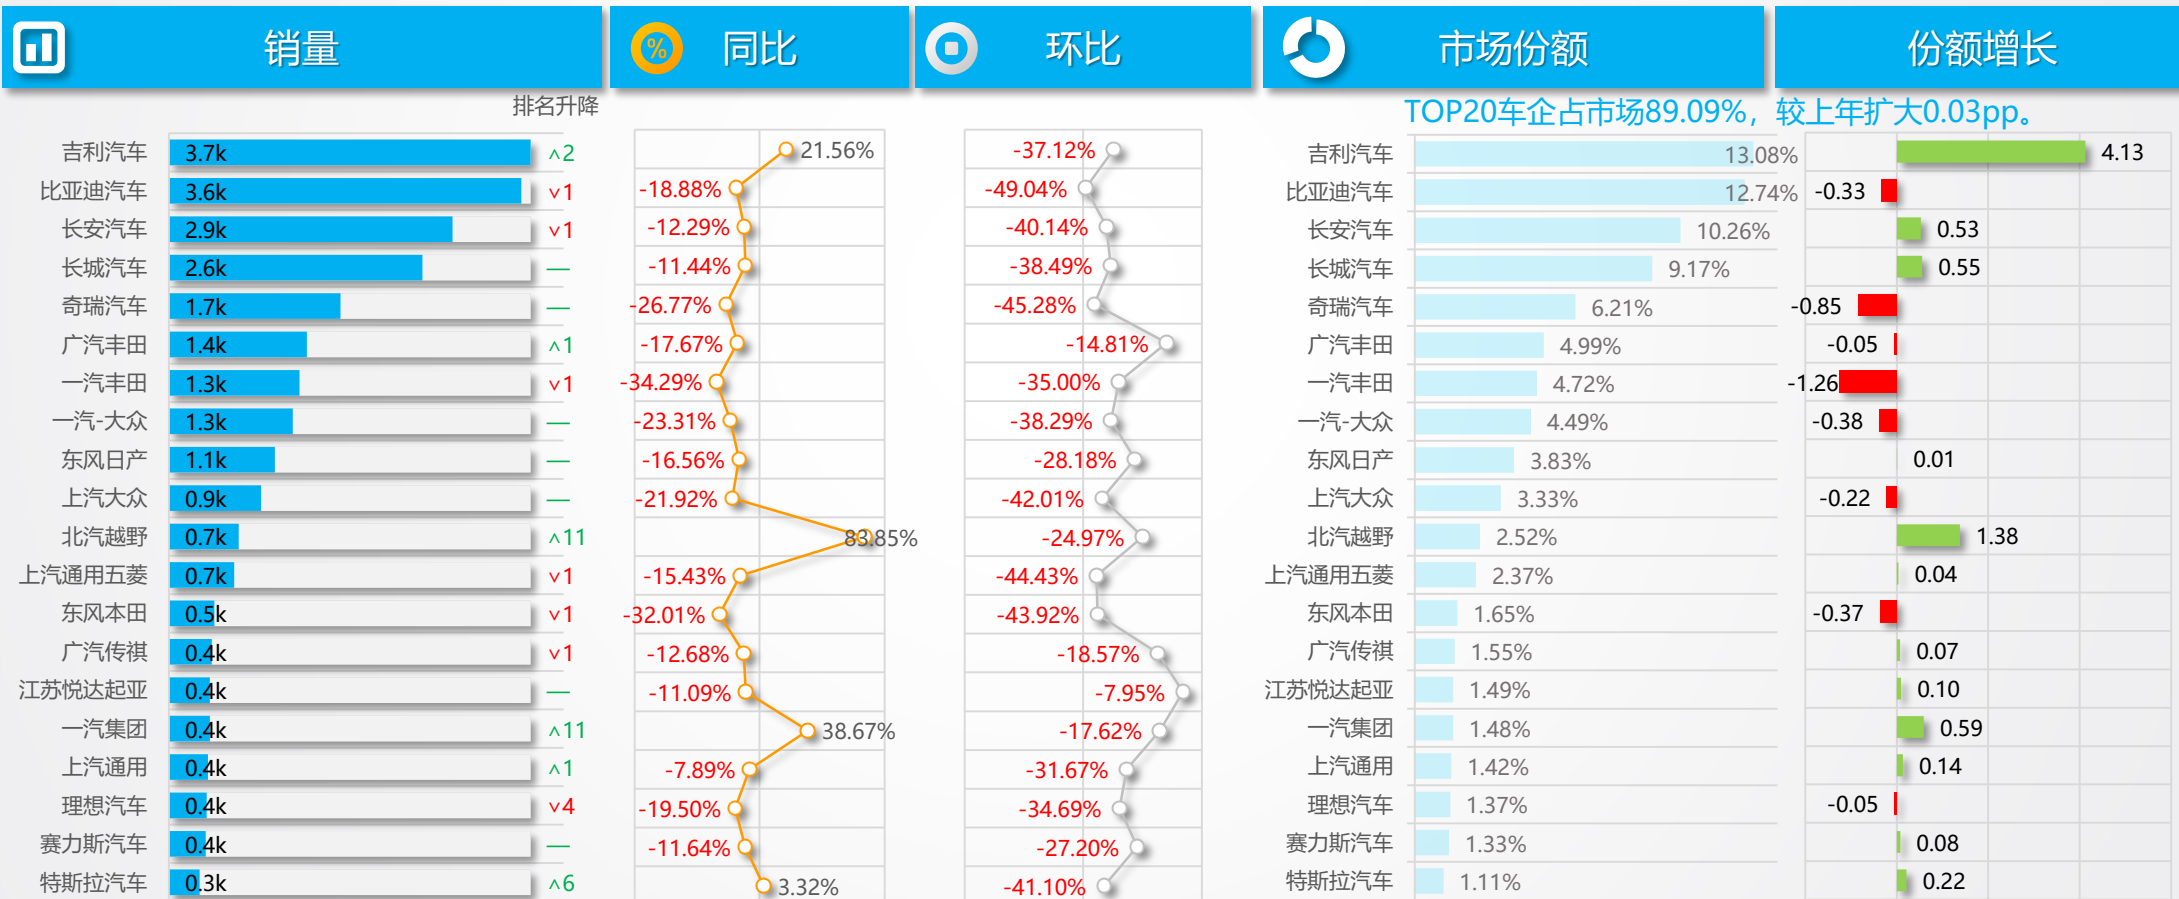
销量 | 同比 | 环比 | 市场份额 | 份额增长

排名升降

TOP20车企占市场89.09%，较上年扩大0.03pp。

| 车企 | 销量 | 排名升降 | 同比 | 环比 | 车企 | 市场份额 | 份额增长 |
|---|---|---|---|---|---|---|---|
| 吉利汽车 | 3.7k | ∧2 | 21.56% | -37.12% | 吉利汽车 | 13.08% | 4.13 |
| 比亚迪汽车 | 3.6k | ∨1 | -18.88% | -49.04% | 比亚迪汽车 | 12.74% | -0.33 |
| 长安汽车 | 2.9k | ∨1 | -12.29% | -40.14% | 长安汽车 | 10.26% | 0.53 |
| 长城汽车 | 2.6k | — | -11.44% | -38.49% | 长城汽车 | 9.17% | 0.55 |
| 奇瑞汽车 | 1.7k | — | -26.77% | -45.28% | 奇瑞汽车 | 6.21% | -0.85 |
| 广汽丰田 | 1.4k | ∧1 | -17.67% | -14.81% | 广汽丰田 | 4.99% | -0.05 |
| 一汽丰田 | 1.3k | ∨1 | -34.29% | -35.00% | 一汽丰田 | 4.72% | -1.26 |
| 一汽-大众 | 1.3k | — | -23.31% | -38.29% | 一汽-大众 | 4.49% | -0.38 |
| 东风日产 | 1.1k | — | -16.56% | -28.18% | 东风日产 | 3.83% | 0.01 |
| 上汽大众 | 0.9k | — | -21.92% | -42.01% | 上汽大众 | 3.33% | -0.22 |
| 北汽越野 | 0.7k | ∧11 | 83.85% | -24.97% | 北汽越野 | 2.52% | 1.38 |
| 上汽通用五菱 | 0.7k | ∨1 | -15.43% | -44.43% | 上汽通用五菱 | 2.37% | 0.04 |
| 东风本田 | 0.5k | ∨1 | -32.01% | -43.92% | 东风本田 | 1.65% | -0.37 |
| 广汽传祺 | 0.4k | ∨1 | -12.68% | -18.57% | 广汽传祺 | 1.55% | 0.07 |
| 江苏悦达起亚 | 0.4k | — | -11.09% | -7.95% | 江苏悦达起亚 | 1.49% | 0.10 |
| 一汽集团 | 0.4k | ∧11 | 38.67% | -17.62% | 一汽集团 | 1.48% | 0.59 |
| 上汽通用 | 0.4k | ∧1 | -7.89% | -31.67% | 上汽通用 | 1.42% | 0.14 |
| 理想汽车 | 0.4k | ∨4 | -19.50% | -34.69% | 理想汽车 | 1.37% | -0.05 |
| 赛力斯汽车 | 0.4k | — | -11.64% | -27.20% | 赛力斯汽车 | 1.33% | 0.08 |
| 特斯拉汽车 | 0.3k | ∧6 | 3.32% | -41.10% | 特斯拉汽车 | 1.11% | 0.22 |